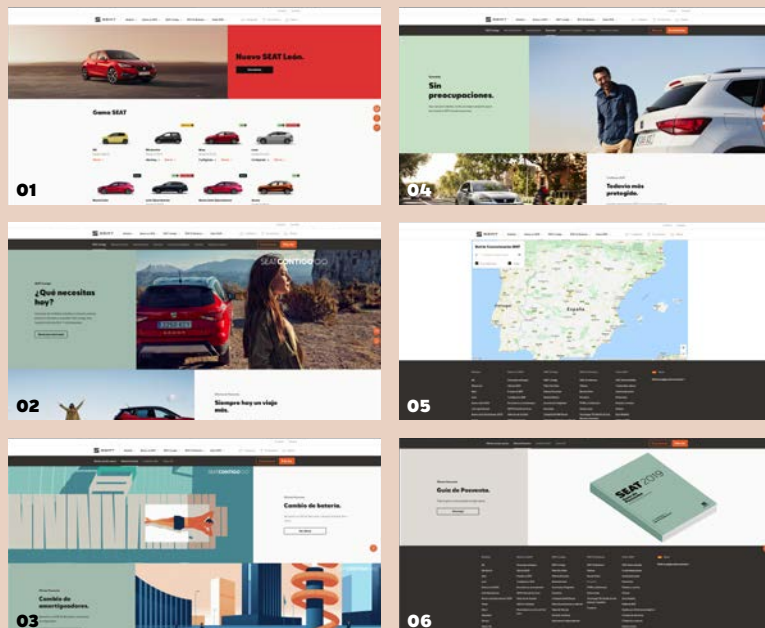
Nuevo SEAT León.

Gama SEAT

01

Sin preocupaciones.

04

Todavía más protegido.

¿Qué necesitas hoy?

SEAT CONTIGO

02

Siempre hoy un viaje más.

Portugal

España

05

SEAT CONTIGO

Cambio de batería.

Cambio de amortiguadores.

03

Guía de Posventa.

SEAT 2019

06